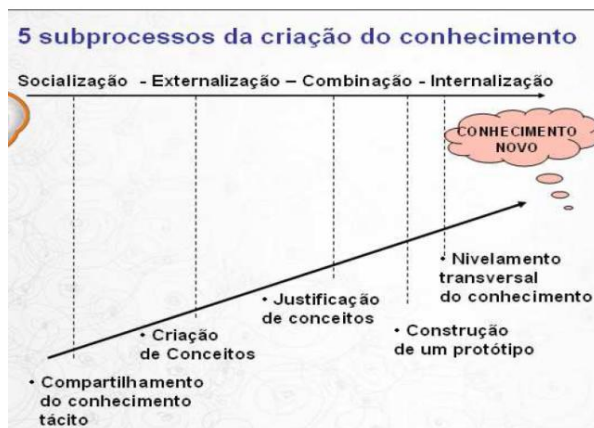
5 subprocessos da criação do conhecimento

Socialização - Externalização – Combinação - Internalização

CONHECIMENTO NOVO

• Nivelamento transversal do conhecimento

• Justificação de conceitos

• Criação de Conceitos

• Construção de um protótipo

• Compartilhamento do conhecimento tácito